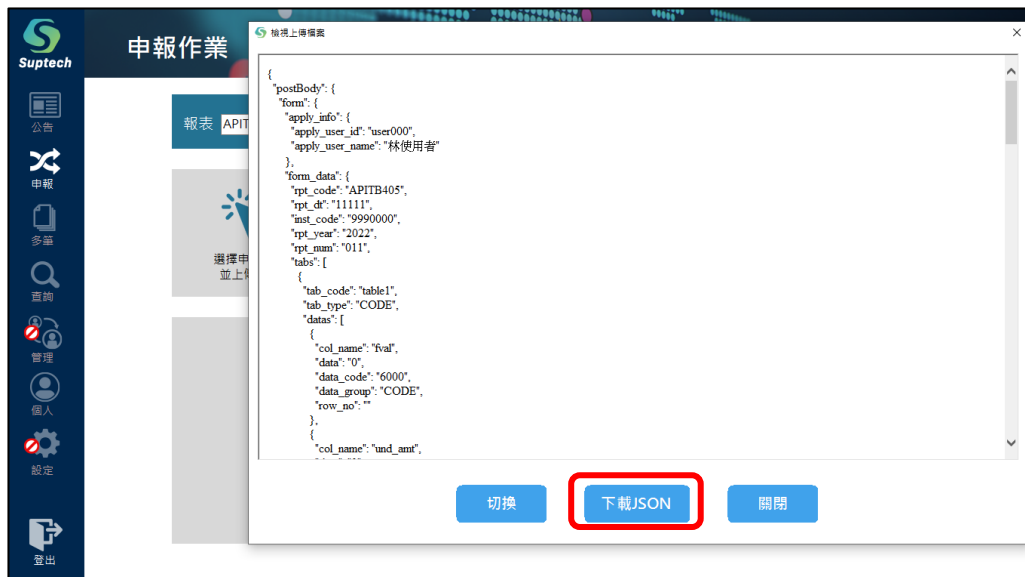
Suptech

公告
申報
多筆
查詢
管理
個人
設定
登出

申報作業

報表 APIT

選擇申
並上傳

檢視上傳檔案

{
"postBody": {
"form": {
"apply_info": {
"apply_user_id": "user000",
"apply_user_name": "林使用者"
},
"form_data": {
"rpt_code": "APITB405",
"rpt_dt": "11111",
"inst_code": "9990000",
"rpt_year": "2022",
"rpt_num": "011",
"tabs": [
{
"tab_code": "table1",
"tab_type": "CODE",
"datas": [
{
"col_name": "fval",
"data": "0",
"data_code": "6000",
"data_group": "CODE",
"row_no": ""
},
{
"col_name": "und_amt",

切換
下載JSON
關閉